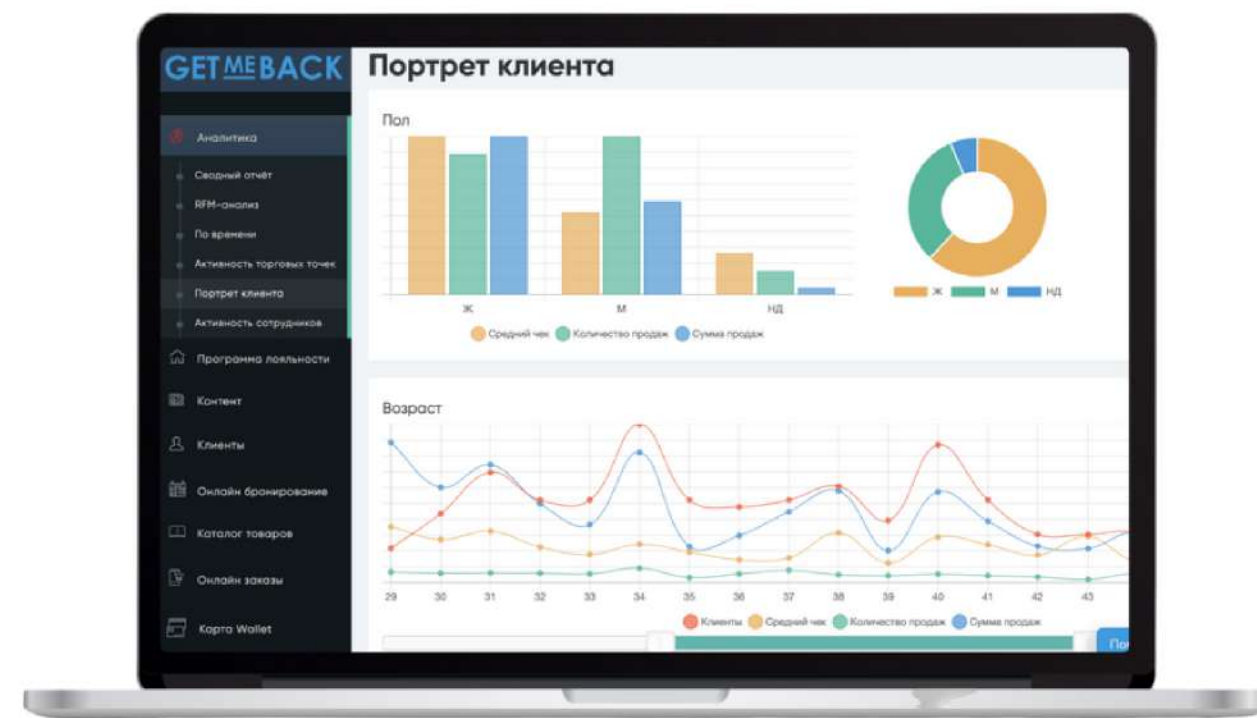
GET ME BACK

Портрет клиента

Аналитика
Сводный отчёт
RFM-анализ
По времени
Активность торговых точек
Портрет клиента
Активность сотрудников
Программа лояльности
Контент
Клиенты
Онлайн бронирование
Каталог товаров
Онлайн заказы
Карта Wallet

Пол

Ж
М
НД

Средний чек
Количество продаж
Сумма продаж

Ж
М
НД

Возраст

29
30
31
32
33
34
35
36
37
38
39
40
41
42
43

Клиенты
Средний чек
Количество продаж
Сумма продаж

По